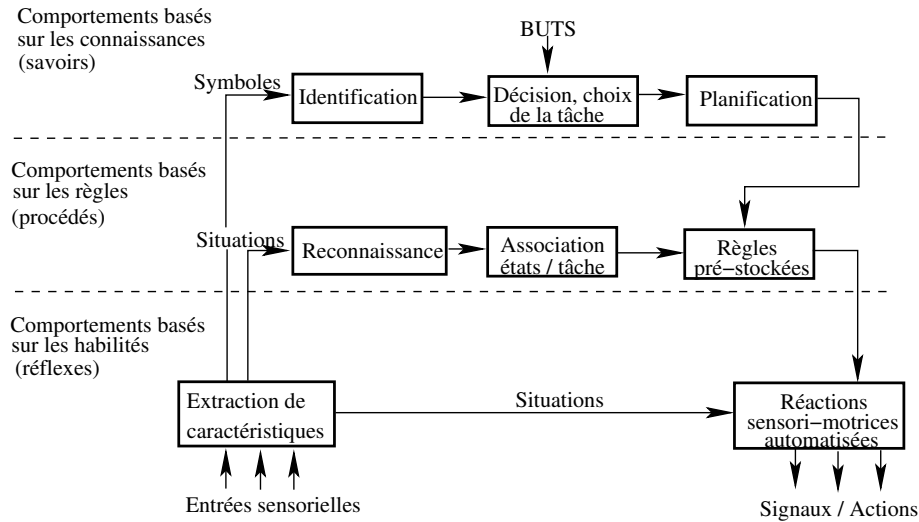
Comportements basés sur les connaissances (savoirs)

BUTS

Symboles

Identification

Décision, choix de la tâche

Planification

Comportements basés sur les règles (procédés)

Situations

Reconnaissance

Association états / tâche

Règles pré−stockées

Comportements basés sur les habilités (réflexes)

Extraction de caractéristiques

Situations

Réactions sensori−motrices automatisées

Entrées sensorielles

Signaux / Actions